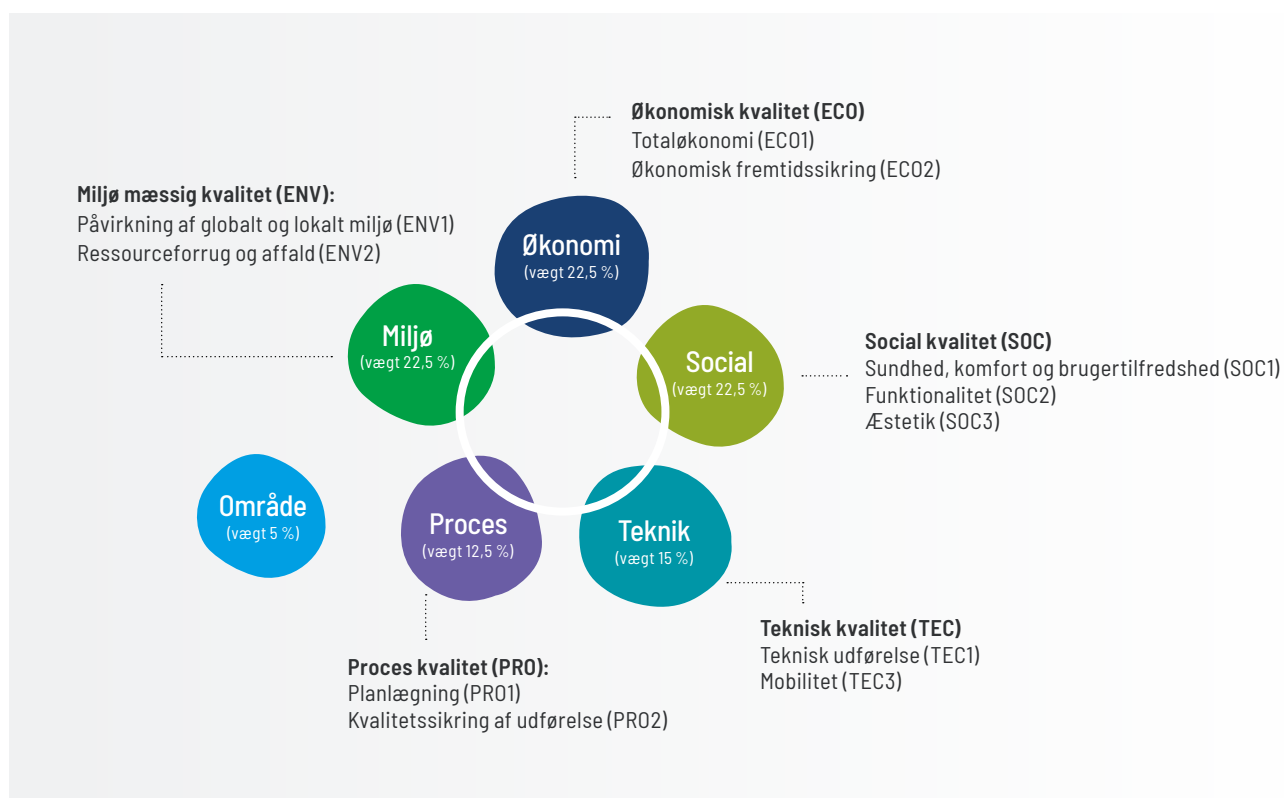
**Økonomisk kvalitet (ECO)**
Totaløkonomi (ECO1)
Økonomisk fremtidssikring (ECO2)

**Miljø mæssig kvalitet (ENV):**
Påvirkning af globalt og lokalt miljø (ENV1)
Ressourceforrug og affald (ENV2)

Økonomi
(vægt 22,5 %)

Miljø
(vægt 22,5 %)

Social
(vægt 22,5 %)

**Social kvalitet (SOC)**
Sundhed, komfort og brugertilfredshed (SOC1)
Funktionalitet (SOC2)
Æstetik (SOC3)

Område
(vægt 5 %)

Proces
(vægt 12,5 %)

Teknik
(vægt 15 %)

**Teknisk kvalitet (TEC)**
Teknisk udførelse (TEC1)
Mobilitet (TEC3)

**Proces kvalitet (PRO):**
Planlægning (PRO1)
Kvalitetssikring af udførelse (PRO2)